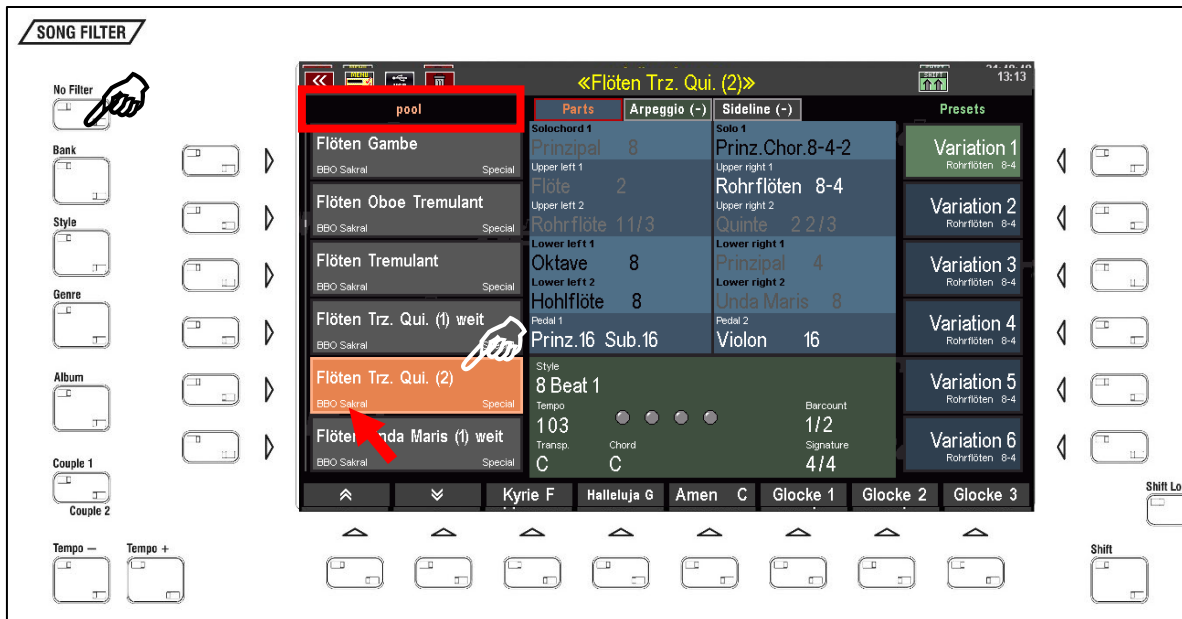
SONG FILTER

No Filter
Bank
Style
Genre
Album
Couple 1
Couple 2
Tempo –
Tempo +

MENU

«Flöten Trz. Qui. (2)»

SHIFT
13:13

pool

Parts
Arpeggio (-)
Sideline (-)
Presets

Flöten Gambe
BBO Sakral
Special

Flöten Oboe Tremulant
BBO Sakral
Special

Flöten Tremulant
BBO Sakral
Special

Flöten Trz. Qui. (1) weit
BBO Sakral

Flöten Trz. Qui. (2)
BBO Sakral
Special

Flöten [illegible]nda Maris (1) weit
BBO Sakral
Special

Solochord 1
Prinzipal 8
Solo 1
Prinz.Chor.8-4-2
Upper left 1
Flöte 2
Upper right 1
Rohrflöten 8-4
Upper left 2
Rohrflöte 11/3
Upper right 2
Quinte 2 2/3
Lower left 1
Oktave 8
Lower right 1
Prinzipal 4
Lower left 2
Hohlflöte 8
Lower right 2
Unda Maris 8
Pedal 1
Prinz.16 Sub.16
Pedal 2
Violon 16

Style
8 Beat 1
Tempo
103
Barcount
1/2
Transp.
C
Chord
C
Signature
4/4

Variation 1
Rohrflöten 8-4
Variation 2
Rohrflöten 8-4
Variation 3
Rohrflöten 8-4
Variation 4
Rohrflöten 8-4
Variation 5
Rohrflöten 8-4
Variation 6
Rohrflöten 8-4

Kyrie F
Halleluja G
Amen C
Glocke 1
Glocke 2
Glocke 3

Shift Lo
Shift